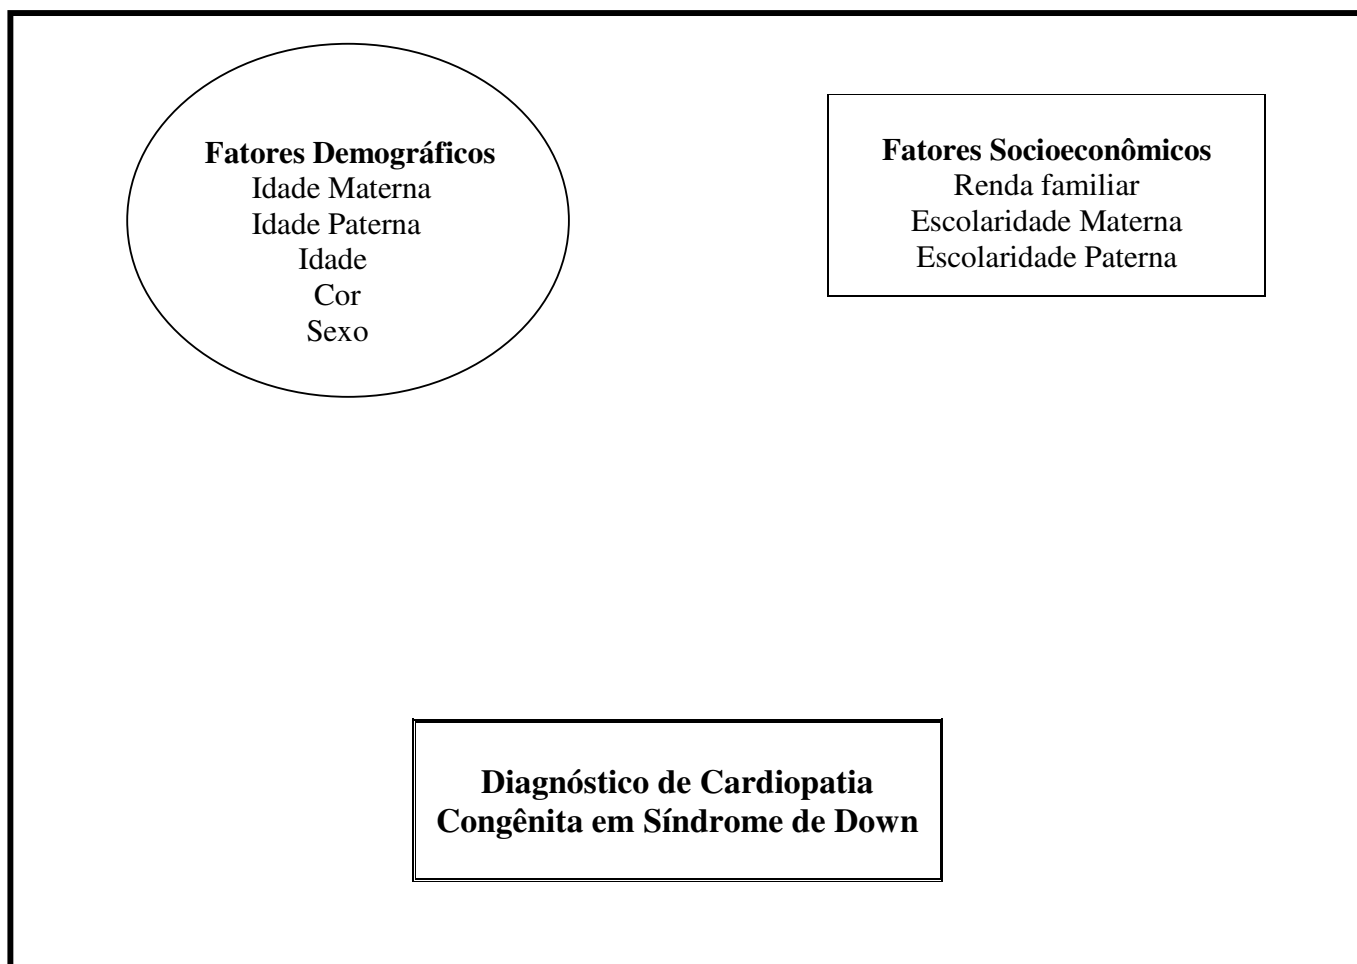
Fatores Demográficos
Idade Materna
Idade Paterna
Idade
Cor
Sexo

Fatores Socioeconômicos
Renda familiar
Escolaridade Materna
Escolaridade Paterna

Diagnóstico de Cardiopatia Congênita em Síndrome de Down